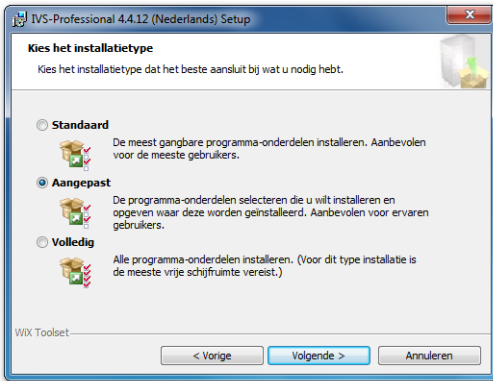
IVS-Professional 4.4.12 (Nederlands) Setup

Kies het installatietype

Kies het installatietype dat het beste aansluit bij wat u nodig hebt.

Standaard

De meest gangbare programma-onderdelen installeren. Aanbevolen voor de meeste gebruikers.

Aangepast

De programma-onderdelen selecteren die u wilt installeren en opgeven waar deze worden geinstalleerd. Aanbevolen voor ervaren gebruikers.

Volledig

Alle programma-onderdelen installeren. (Voor dit type installatie is de meeste vrije schijfruimte vereist.)

WiX Toolset

< Vorige | Volgende > | Annuleren